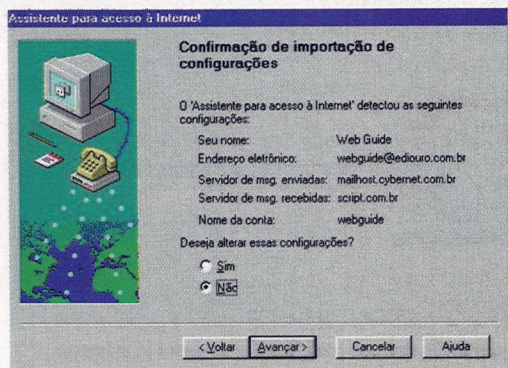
Assistente para acesso à Internet

Confirmação de importação de configurações

O 'Assistente para acesso à Internet' detectou as seguintes configurações:

| | |
|---|---|
| Seu nome: | Web Guide |
| Endereço eletrônico: | webguide@ediouro.com.br |
| Servidor de msg. enviadas: | mailhost.cybernet.com.br |
| Servidor de msg. recebidas: | script.com.br |
| Nome da conta: | webguide |

Deseja alterar essas configurações?

Sim

Não

< Voltar | Avançar > | Cancelar | Ajuda